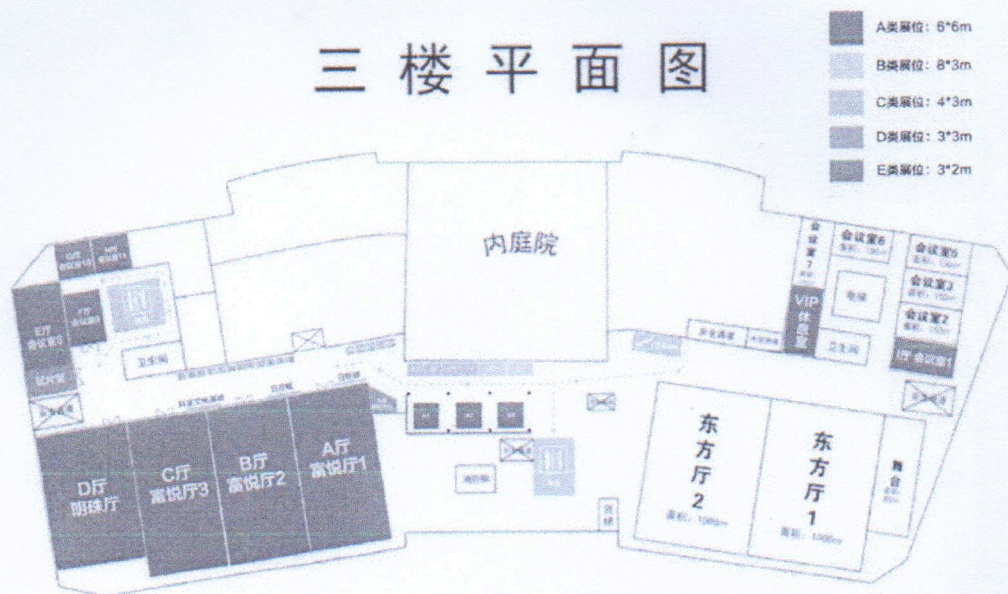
三楼平面图

A类展位：6*6m
B类展位：8*3m
C类展位：4*3m
D类展位：3*3m
E类展位：3*2m

内庭院

会议室6
会议室7
会议室5
会议室3
会议室2
VIP休息室
厅 会议室1
电梯
卫生间
卫生间

E厅 会议室8
E厅
D厅 明珠厅
C厅 富悦厅3
B厅 富悦厅2
A厅 富悦厅1

东方厅 2
东方厅 1
舞台

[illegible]